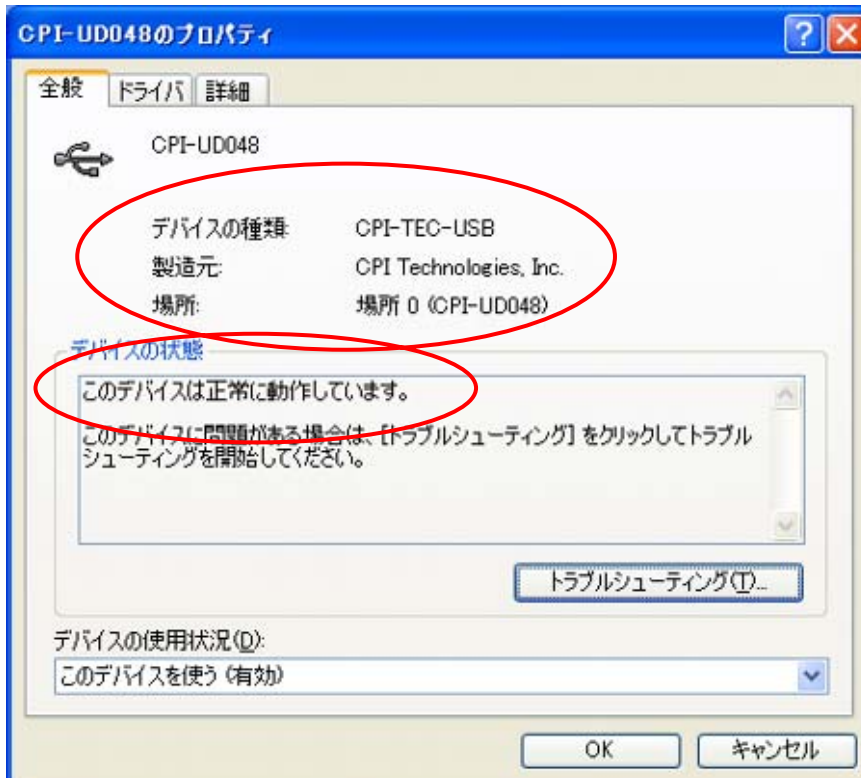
CPI-UD048のプロパティ

全般 ドライバ 詳細

CPI-UD048

デバイスの種類: CPI-TEC-USB
製造元: CPI Technologies, Inc.
場所: 場所 0 (CPI-UD048)

デバイスの状態

このデバイスは正常に動作しています。

このデバイスに問題がある場合は、[トラブルシューティング] をクリックしてトラブルシューティングを開始してください。

トラブルシューティング(T)...

デバイスの使用状況(D):
このデバイスを使う (有効)

OK キャンセル